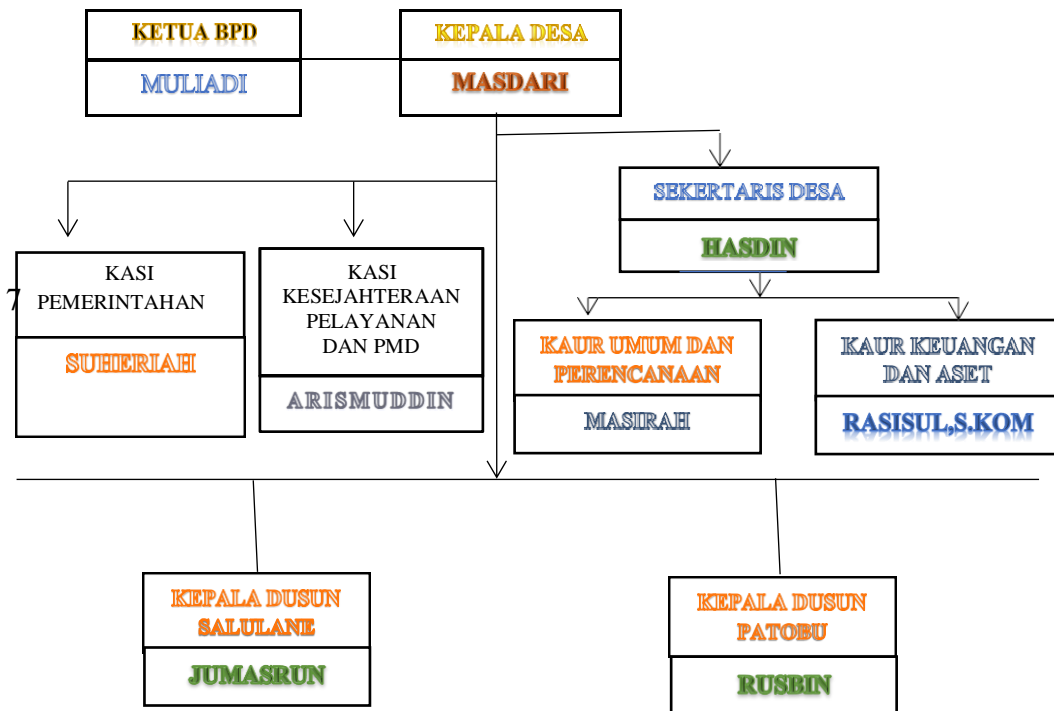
KETUA BPD

MULIADI

KEPALA DESA

MASDARI

SEKERTARIS DESA

HASDIN

7

KASI PEMERINTAHAN

SUHERIAH

KASI KESEJAHTERAAN PELAYANAN DAN PMD

ARISMUDDIN

KAUR UMUM DAN PERENCANAAN

MASIRAH

KAUR KEUANGAN DAN ASET

RASISUL,S.KOM

KEPALA DUSUN SALULANE

JUMASRUN

KEPALA DUSUN PATOBU

RUSBIN